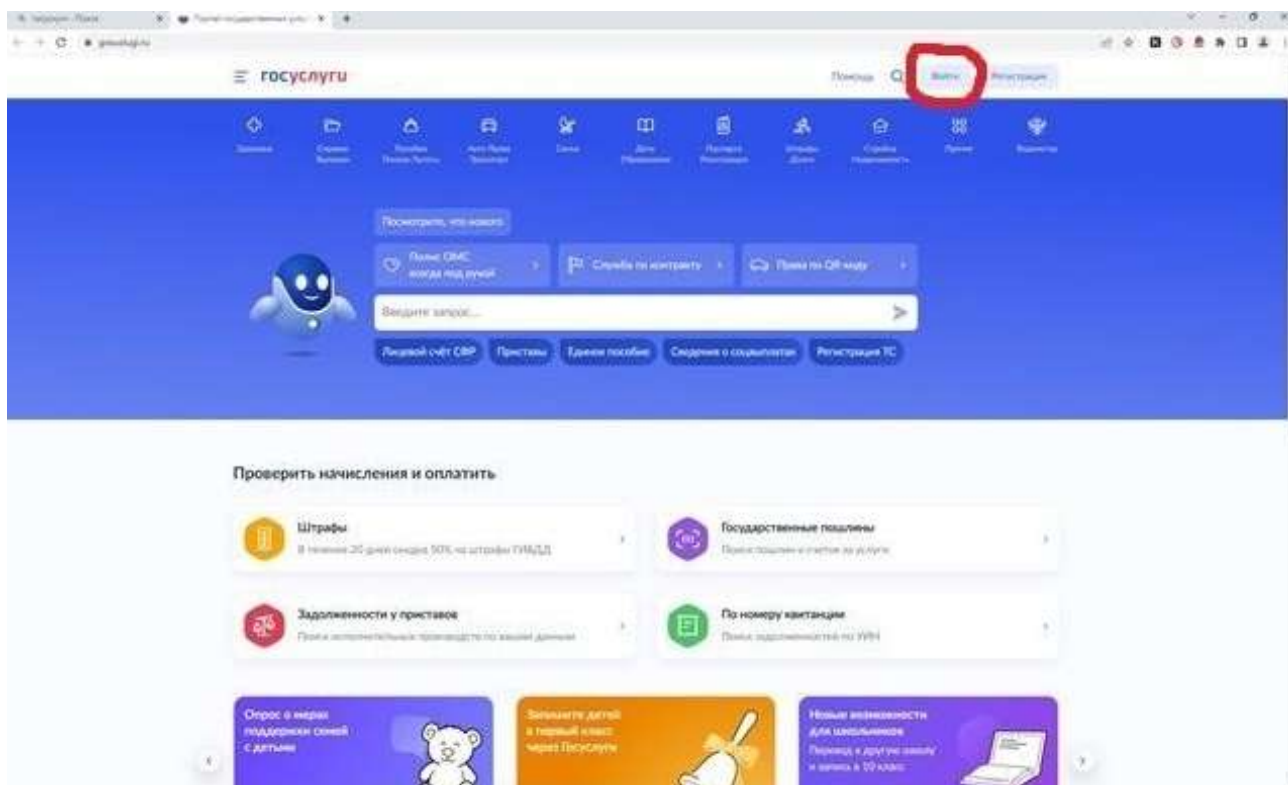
≡ госуслуги

Помощь Войти Регистрация

Посмотреть, что нового

Полис ОМС всегда под рукой

Служба по контракту

Права по QR-коду

Введите запрос...

Лицевой счёт СФР Приставы Единое пособие Сведения о соцвыплатах Регистрация ТС

Проверить начисления и оплатить

Штрафы
В течение 20 дней скидка 50% на штрафы ГИБДД

Государственные пошлины
Поиск пошлин и счетов за услуги

Задолженности у приставов
Поиск исполнительных производств по вашим данным

По номеру квитанции
Поиск задолженностей по УИН

Опрос о мерах поддержки семей с детьми

Запишите детей в первый класс через Госуслуги

Новые возможности для школьников
Переход в другую школу и запись в 10 класс